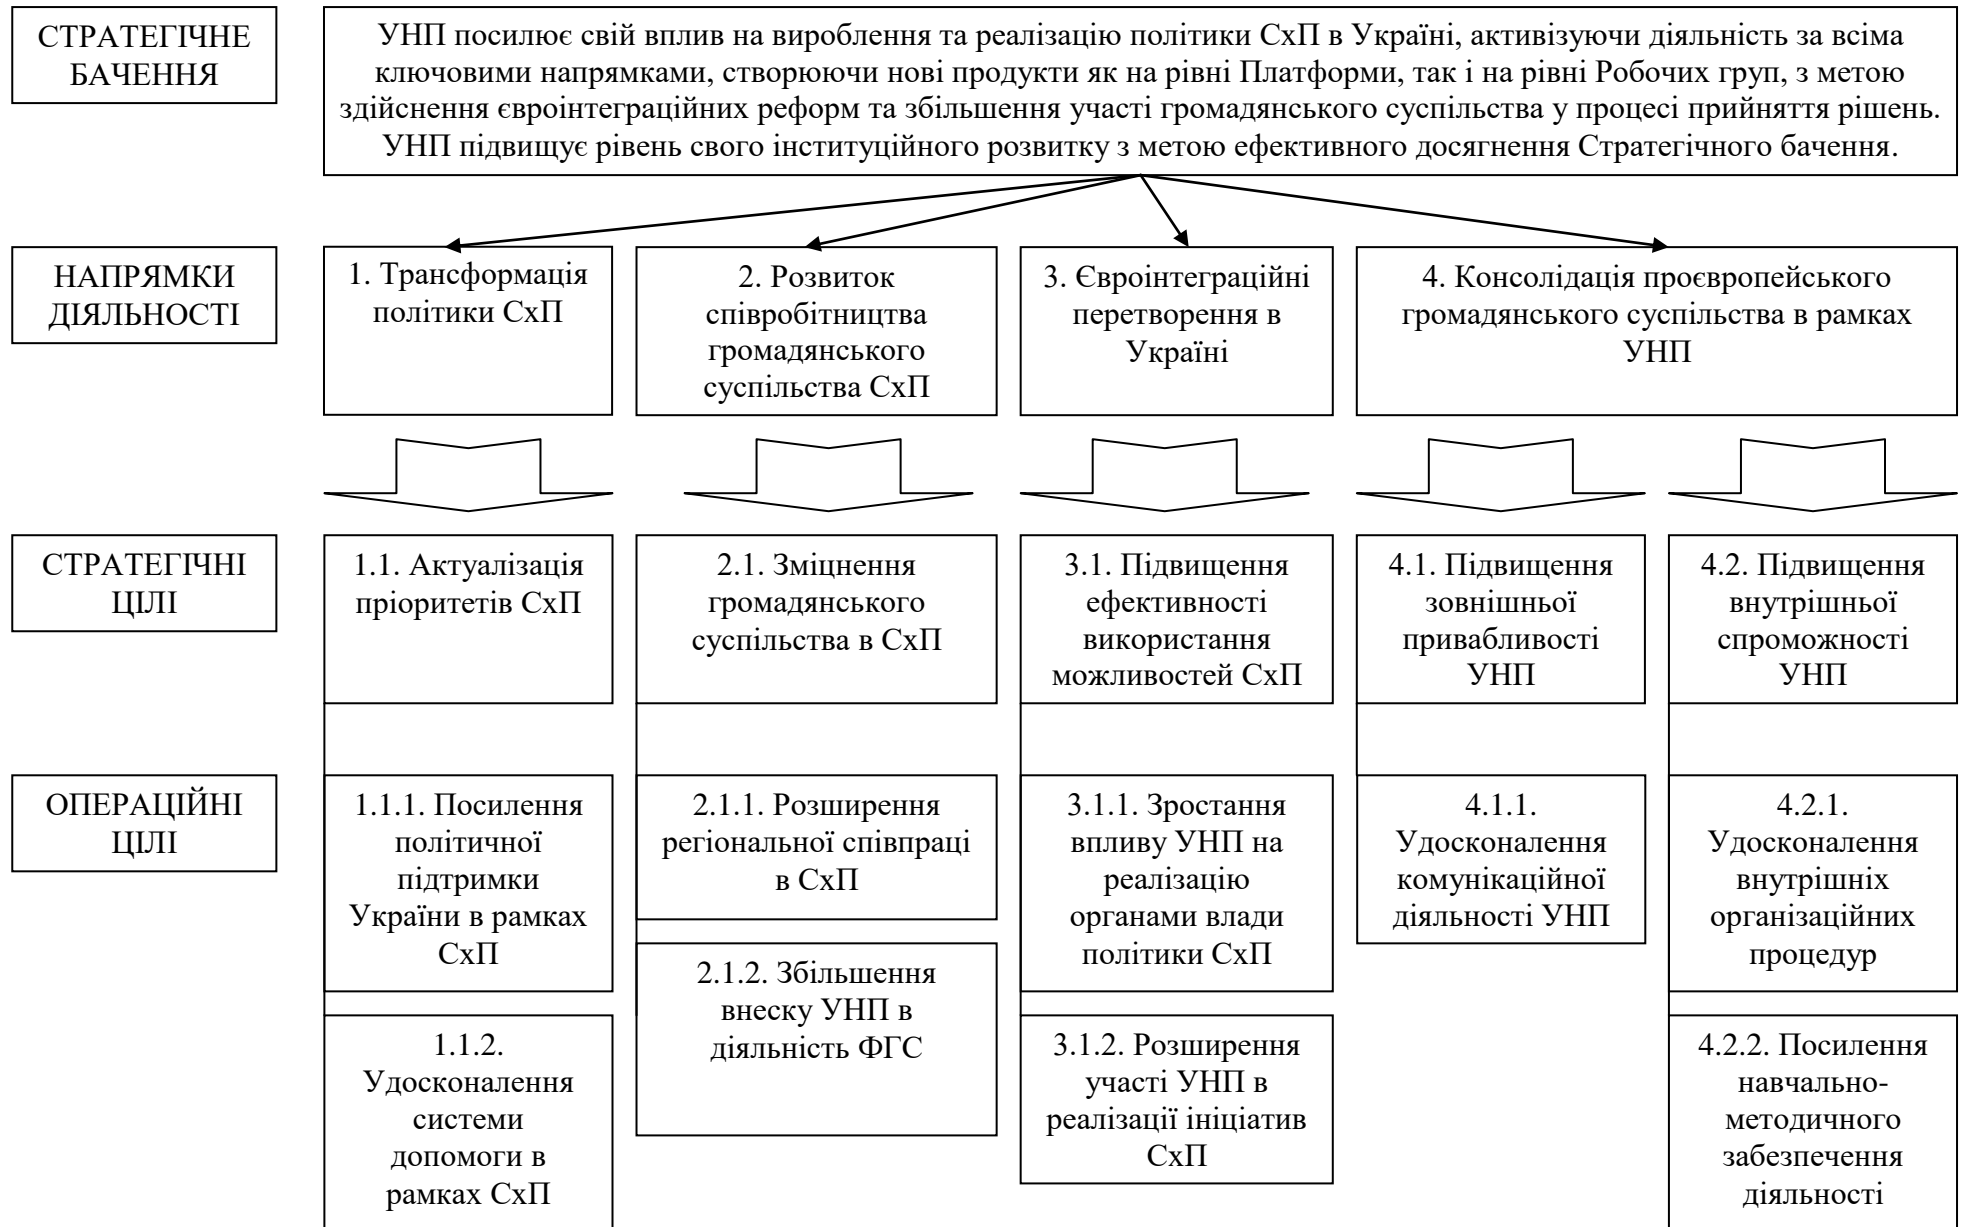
СТРАТЕГІЧНЕ БАЧЕННЯ

УНП посилює свій вплив на вироблення та реалізацію політики СхП в Україні, активізуючи діяльність за всіма ключовими напрямками, створюючи нові продукти як на рівні Платформи, так і на рівні Робочих груп, з метою здійснення євроінтеграційних реформ та збільшення участі громадянського суспільства у процесі прийняття рішень. УНП підвищує рівень свого інституційного розвитку з метою ефективного досягнення Стратегічного бачення.

НАПРЯМКИ ДІЯЛЬНОСТІ

1. Трансформація політики СхП

2. Розвиток співробітництва громадянського суспільства СхП

3. Євроінтеграційні перетворення в Україні

4. Консолідація проєвропейського громадянського суспільства в рамках УНП

СТРАТЕГІЧНІ ЦІЛІ

1.1. Актуалізація пріоритетів СхП

2.1. Зміцнення громадянського суспільства в СхП

3.1. Підвищення ефективності використання можливостей СхП

4.1. Підвищення зовнішньої привабливості УНП

4.2. Підвищення внутрішньої спроможності УНП

ОПЕРАЦІЙНІ ЦІЛІ

1.1.1. Посилення політичної підтримки України в рамках СхП

1.1.2. Удосконалення системи допомоги в рамках СхП

2.1.1. Розширення регіональної співпраці в СхП

2.1.2. Збільшення внеску УНП в діяльність ФГС

3.1.1. Зростання впливу УНП на реалізацію органами влади політики СхП

3.1.2. Розширення участі УНП в реалізації ініціатив СхП

4.1.1. Удосконалення комунікаційної діяльності УНП

4.2.1. Удосконалення внутрішніх організаційних процедур

4.2.2. Посилення навчально-методичного забезпечення діяльності